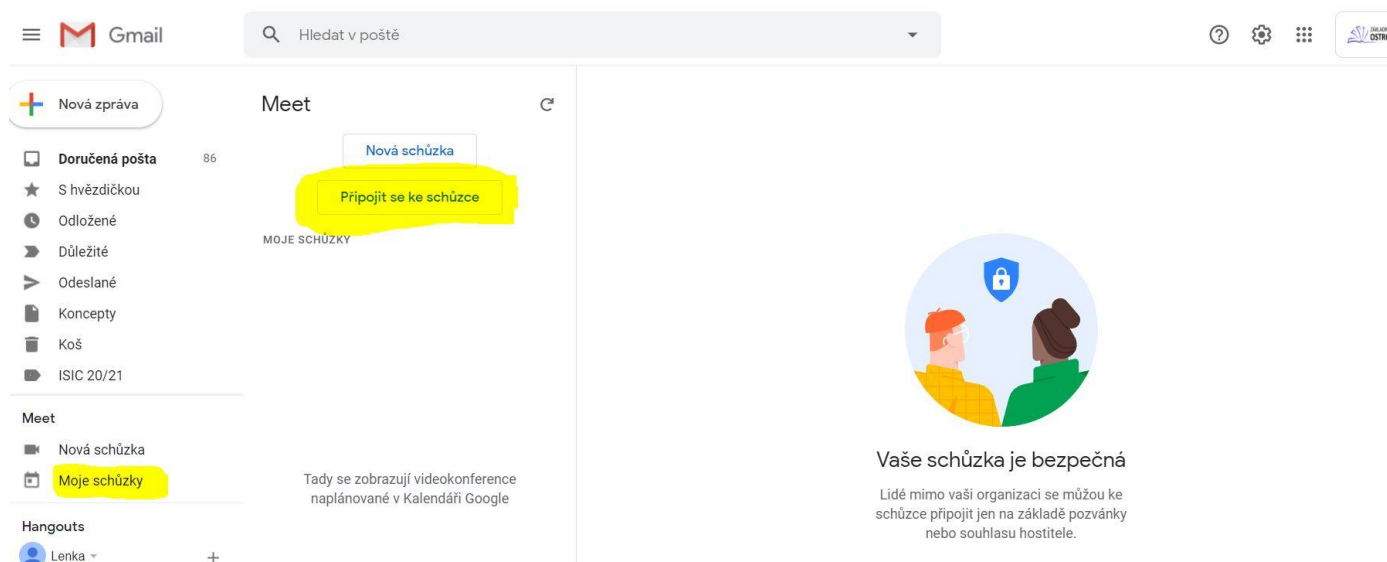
Gmail

Hledat v poště

Nová zpráva

Doručená pošta 86
S hvězdičkou
Odložené
Důležité
Odeslané
Koncepty
Koš
ISIC 20/21

Meet
Nová schůzka
Moje schůzky

Hangouts
Lenka

Meet

Nová schůzka

Připojit se ke schůzce

MOJE SCHŮZKY

Tady se zobrazují videokonference naplánované v Kalendáři Google

Vaše schůzka je bezpečná

Lidé mimo vaši organizaci se můžou ke schůzce připojit jen na základě pozvánky nebo souhlasu hostitele.